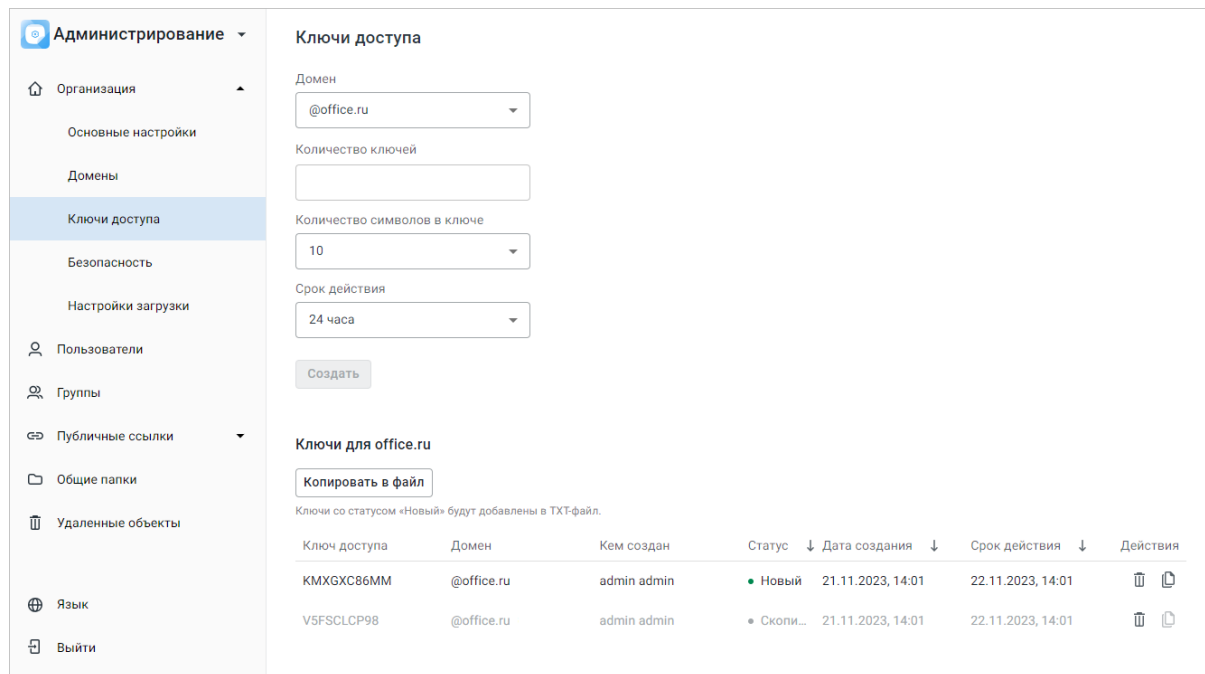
Администрирование

Организация

Основные настройки

Домены

Ключи доступа

Безопасность

Настройки загрузки

Пользователи

Группы

Публичные ссылки

Общие папки

Удаленные объекты

Язык

Выйти

Ключи доступа

Домен

@office.ru

Количество ключей

Количество символов в ключе

10

Срок действия

24 часа

Создать

Ключи для office.ru

Копировать в файл

Ключи со статусом «Новый» будут добавлены в TXT-файл.

| Ключ доступа | Домен | Кем создан | Статус | Дата создания | Срок действия | Действия |
|---|---|---|---|---|---|---|
| KMXGXC86MM | @office.ru | admin admin | • Новый | 21.11.2023, 14:01 | 22.11.2023, 14:01 | |
| V5FSCLCP98 | @office.ru | admin admin | • Скопи... | 21.11.2023, 14:01 | 22.11.2023, 14:01 | |